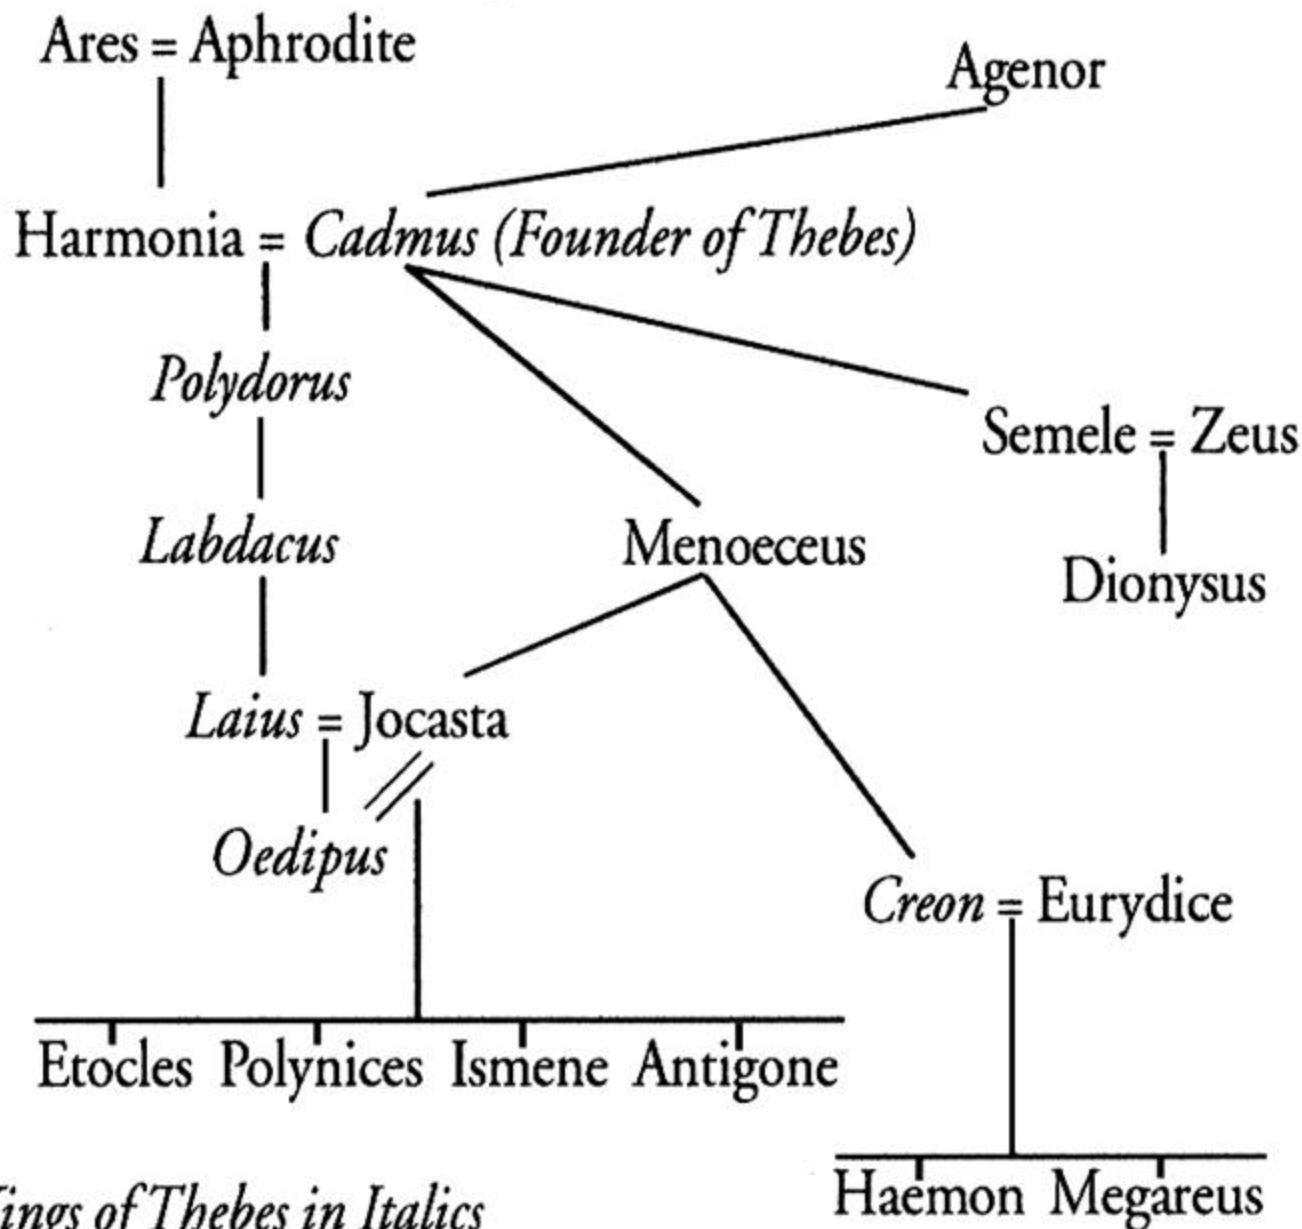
Ares = Aphrodite

Agenor

Harmonia = Cadmus (Founder of Thebes)

Polydorus

Semele = Zeus

Labdacus

Menoeceus

Dionysus

Laius = Jocasta

Oedipus

Creon = Eurydice

Etocles Polynices Ismene Antigone

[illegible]ings of Thebes in Italics

Haemon Megareus